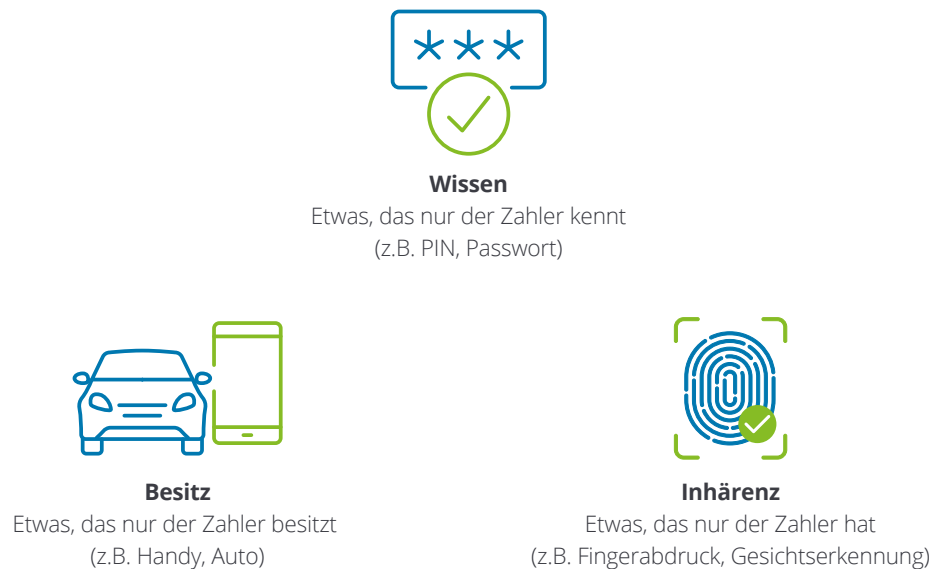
***

**Wissen**
Etwas, das nur der Zahler kennt
(z.B. PIN, Passwort)

**Besitz**
Etwas, das nur der Zahler besitzt
(z.B. Handy, Auto)

**Inhärenz**
Etwas, das nur der Zahler hat
(z.B. Fingerabdruck, Gesichtserkennung)